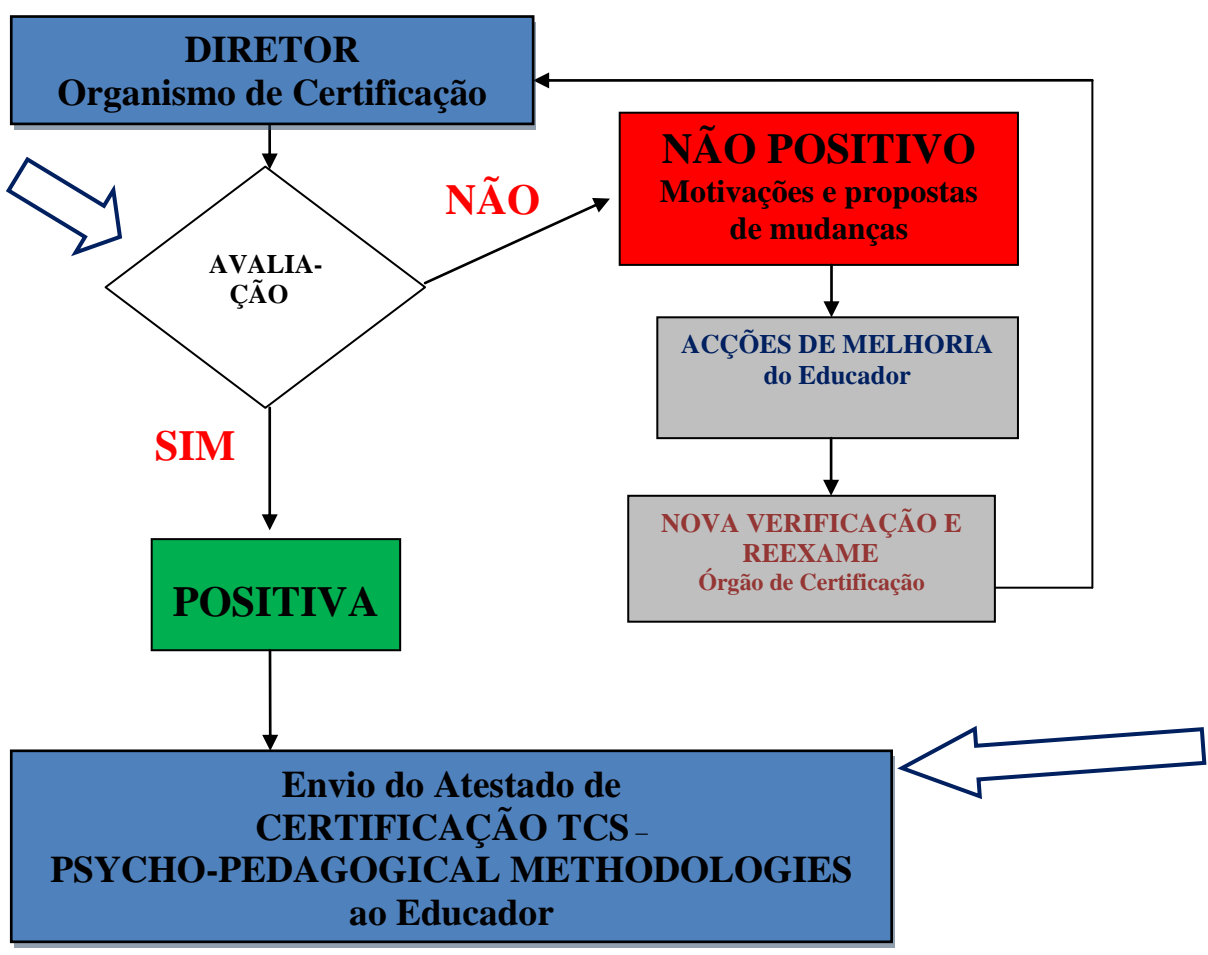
DIRETOR
Organismo de Certificação

AVALIAÇÃO

NÃO

NÃO POSITIVO
Motivações e propostas de mudanças

ACÇÕES DE MELHORIA
do Educador

NOVA VERIFICAÇÃO E REEXAME
Órgão de Certificação

SIM

POSITIVA

Envio do Atestado de
CERTIFICAÇÃO TCS –
PSYCHO-PEDAGOGICAL METHODOLOGIES
ao Educador